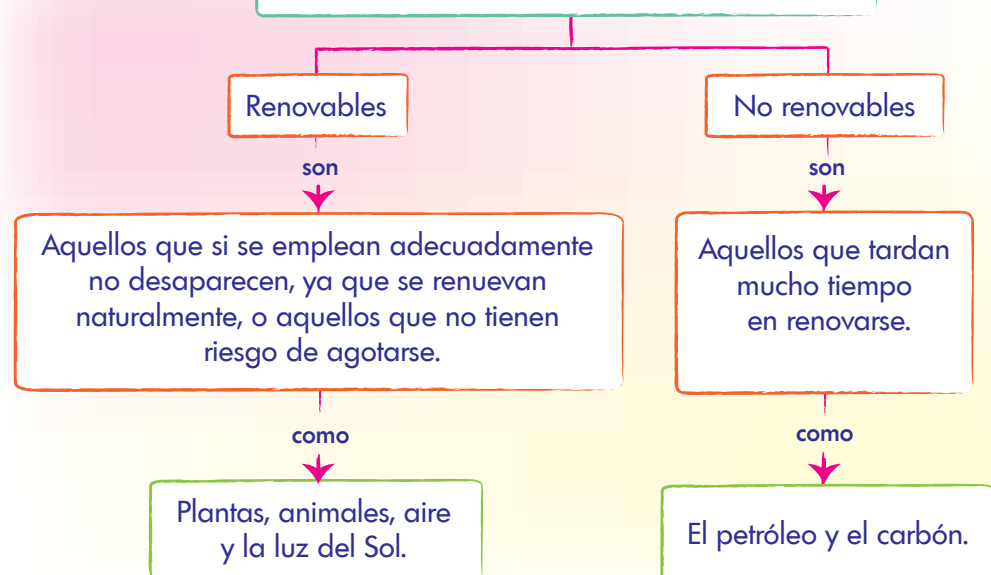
Renovables

son

Aquellos que si se emplean adecuadamente no desaparecen, ya que se renuevan naturalmente, o aquellos que no tienen riesgo de agotarse.

como

Plantas, animales, aire y la luz del Sol.

No renovables

son

Aquellos que tardan mucho tiempo en renovarse.

como

El petróleo y el carbón.